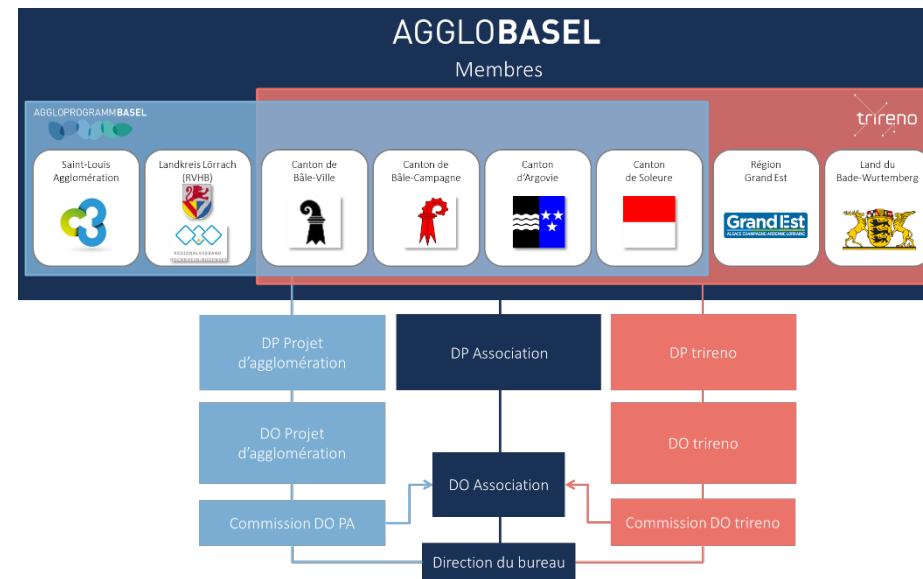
AGGLOBASEL
Membres

AGGLOPROGRAMMBASEL

trireno

Saint-Louis Agglomération

Landkreis Lörrach (RVHB)

REGIONALVERBAND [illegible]

Canton de Bâle-Ville

Canton de Bâle-Campagne

Canton d'Argovie

Canton de Soleure

Région Grand Est

GrandEst
ALSACE CHAMPAGNE-ARDENNE LORRAINE

Land du Bade-Wurtemberg

DP Projet d'agglomération

DP Association

DP trireno

DO Projet d'agglomération

DO trireno

DO Association

Commission DO PA

Commission DO trireno

Direction du bureau